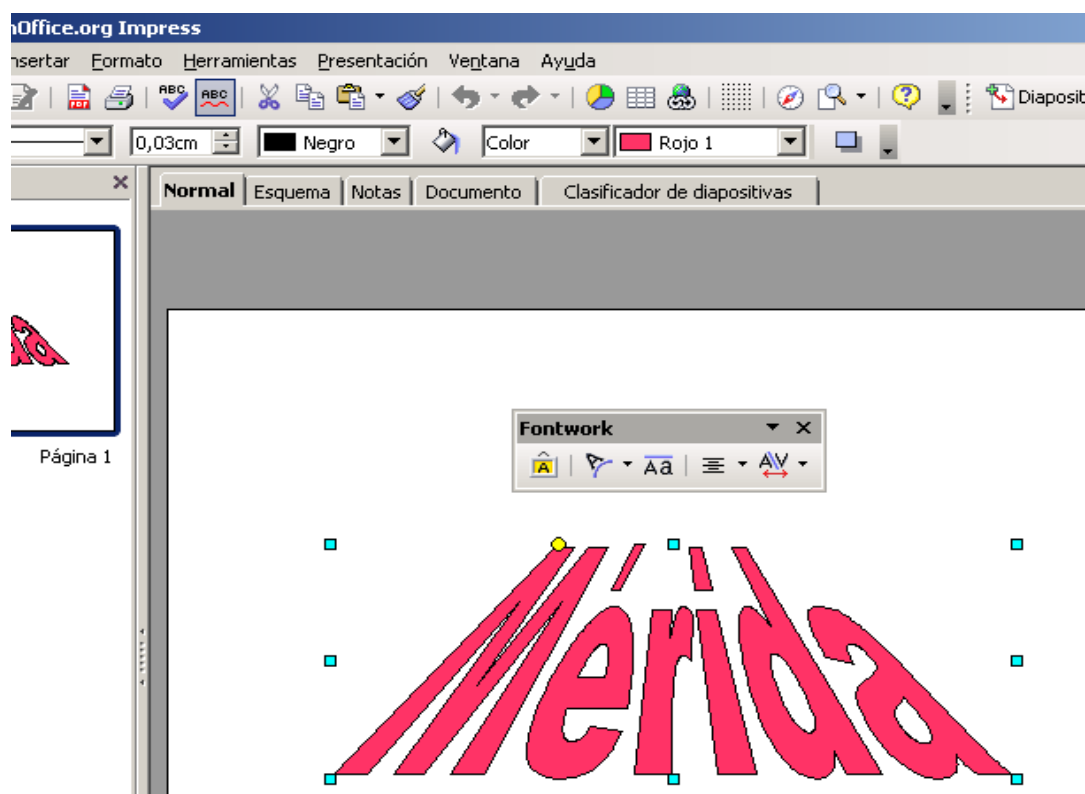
nOffice.org Impress

nsertar Formato Herramientas Presentación Ventana Ayuda

Diaposit

0,03cm Negro Color Rojo 1

Normal Esquema Notas Documento Clasificador de diapositivas

Página 1

Fontwork

Mérida